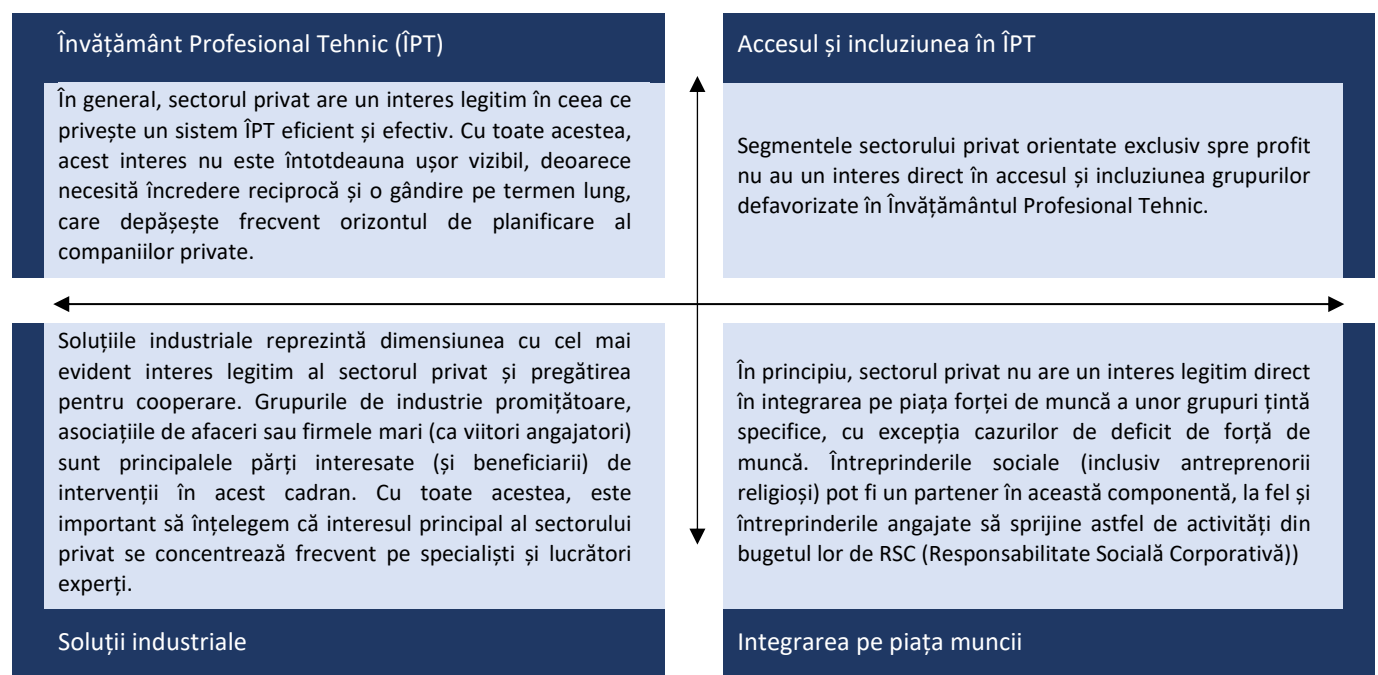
Învățământ Profesional Tehnic (ÎPT)

În general, sectorul privat are un interes legitim în ceea ce privește un sistem ÎPT eficient și efectiv. Cu toate acestea, acest interes nu este întotdeauna ușor vizibil, deoarece necesită încredere reciprocă și o gândire pe termen lung, care depășește frecvent orizontul de planificare al companiilor private.

Accesul și incluziunea în ÎPT

Segmentele sectorului privat orientate exclusiv spre profit nu au un interes direct în accesul și incluziunea grupurilor defavorizate în Învățământul Profesional Tehnic.

Soluțiile industriale reprezintă dimensiunea cu cel mai evident interes legitim al sectorul privat și pregătirea pentru cooperare. Grupurile de industrie promițătoare, asociațiile de afaceri sau firmele mari (ca viitori angajatori) sunt principalele părți interesate (și beneficiarii) de intervenții în acest cadran. Cu toate acestea, este important să înțelegem că interesul principal al sectorului privat se concentrează frecvent pe specialiști și lucrători experți.

Soluții industriale

În principiu, sectorul privat nu are un interes legitim direct în integrarea pe piața forței de muncă a unor grupuri țintă specifice, cu excepția cazurilor de deficit de forță de muncă. Întreprinderile sociale (inclusiv antreprenorii religioși) pot fi un partener în această componentă, la fel și întreprinderile angajate să sprijine astfel de activități din bugetul lor de RSC (Responsabilitate Socială Corporativă))

Integrarea pe piața muncii